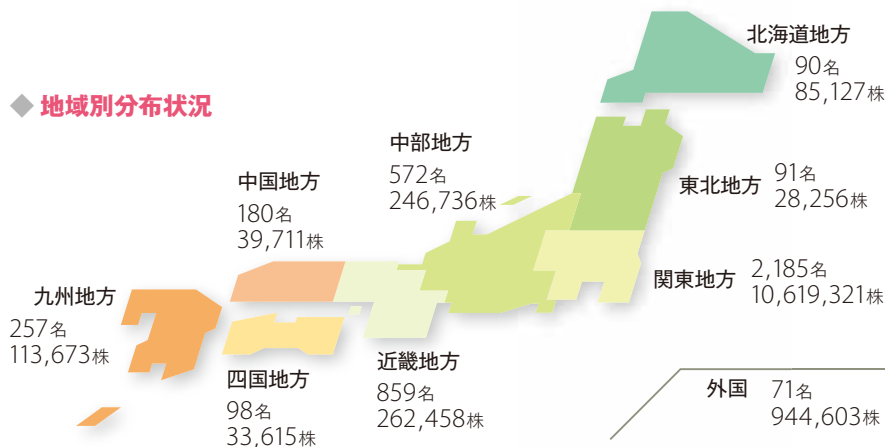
◆ 地域別分布状況

北海道地方
90名
85,127株

中部地方
572名
246,736株

東北地方
91名
28,256株

中国地方
180名
39,711株

関東地方
2,185名
10,619,321株

九州地方
257名
113,673株

近畿地方
859名
262,458株

四国地方
98名
33,615株

外国
71名
944,603株